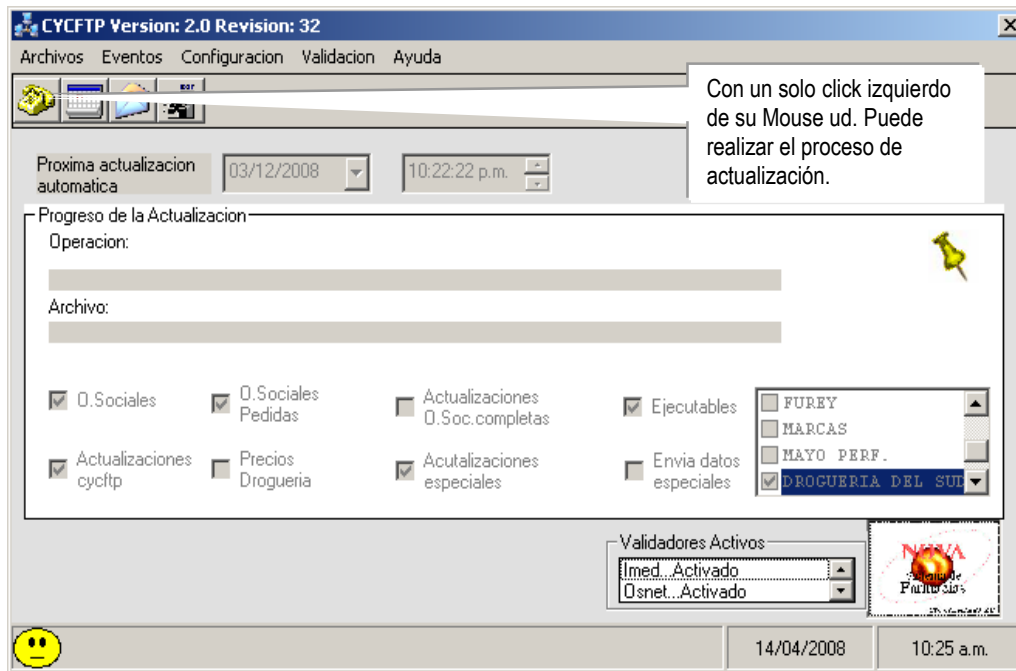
CYCFTP Version: 2.0 Revision: 32

Archivos Eventos Configuracion Validacion Ayuda

Con un solo click izquierdo de su Mouse ud. Puede realizar el proceso de actualización.

Proxima actualizacion automatica 03/12/2008 10:22:22 p.m.

Progreso de la Actualizacion

Operacion:

Archivo:

O.Sociales

O.Sociales Pedidas

Actualizaciones O.Soc.completas

Ejecutables

FUREY
MARCAS
MAYO PERF.
DROGUERIA DEL SUD

Actualizaciones cycftp

Precios Drogueria

Acutalizaciones especiales

Envia datos especiales

Validadores Activos
Imed...Activado
Osnet...Activado

NIVA
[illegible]
Farmacias
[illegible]

14/04/2008

10:25 a.m.